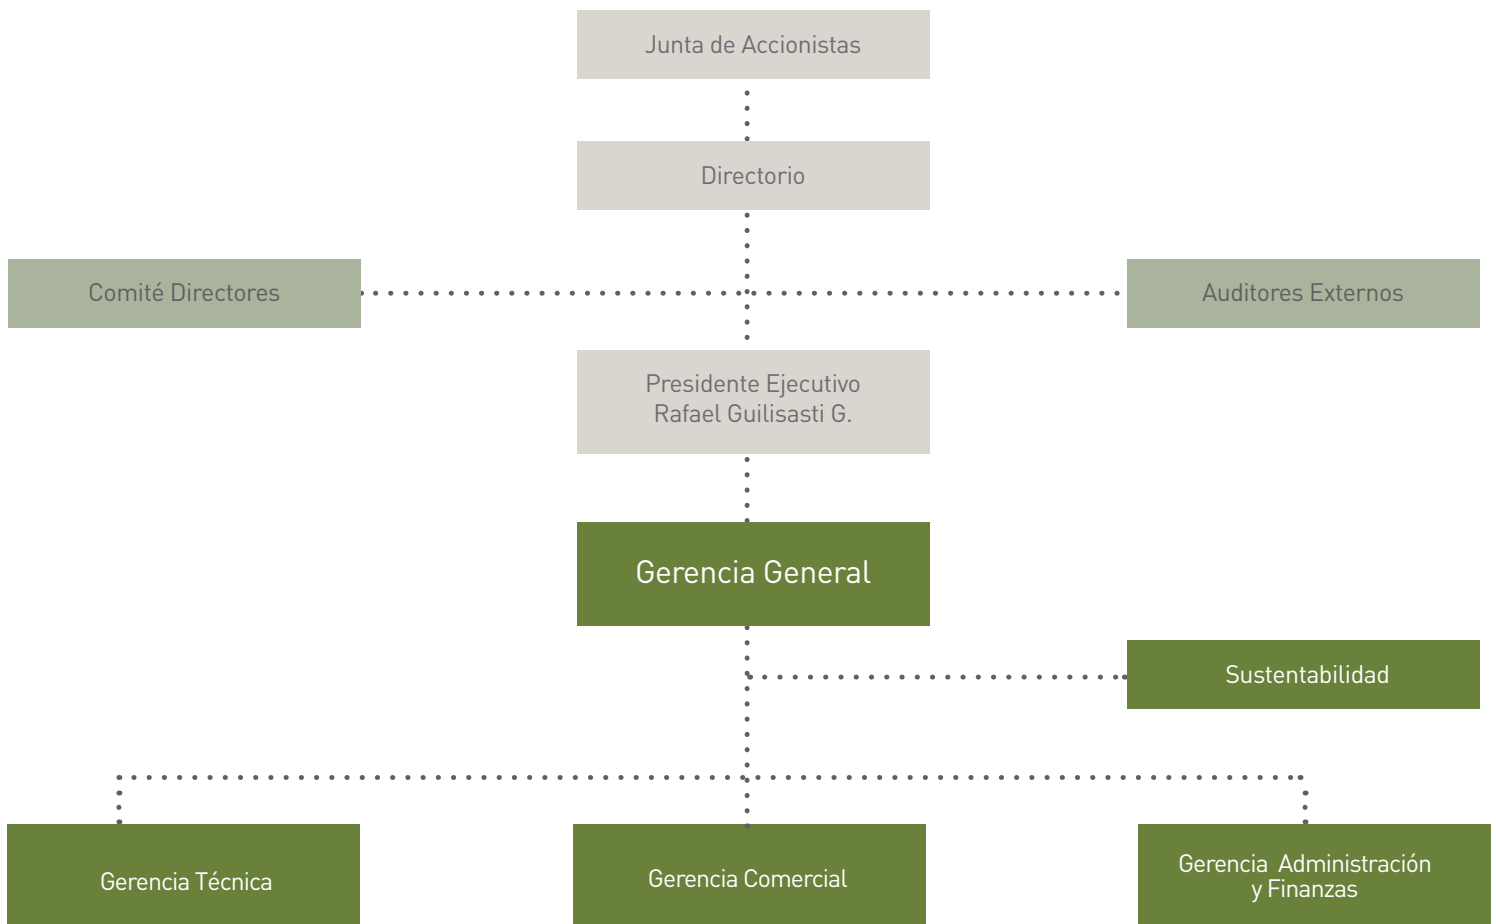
Junta de Accionistas

Directorio

Comité Directores

Auditores Externos

Presidente Ejecutivo
Rafael Guilisasti G.

Gerencia General

Sustentabilidad

Gerencia Técnica

Gerencia Comercial

Gerencia Administración y Finanzas